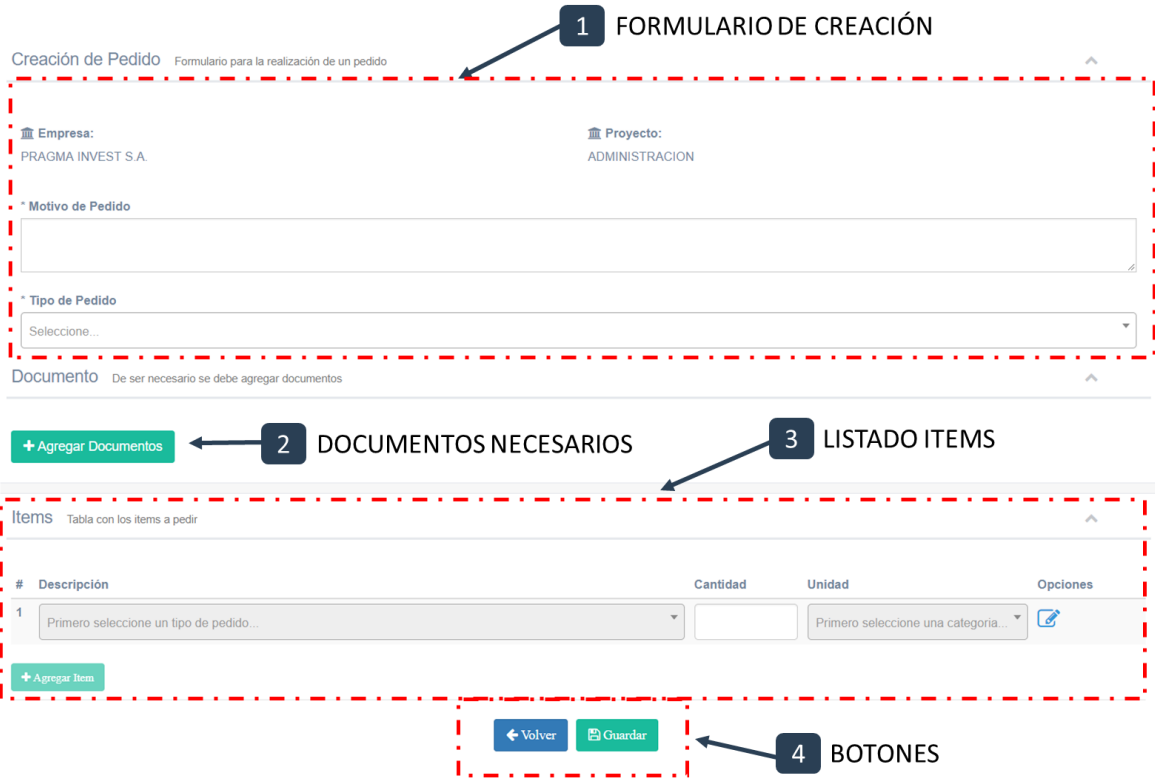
1 FORMULARIO DE CREACIÓN

Creación de Pedido Formulario para la realización de un pedido

Empresa:
PRAGMA INVEST S.A.

Proyecto:
ADMINISTRACION

* Motivo de Pedido

* Tipo de Pedido

Seleccione...

Documento De ser necesario se debe agregar documentos

+ Agregar Documentos

2 DOCUMENTOS NECESARIOS

3 LISTADO ITEMS

Items Tabla con los items a pedir

| # | Descripción | Cantidad | Unidad | Opciones |
|---|---|---|---|---|
| 1 | Primero seleccione un tipo de pedido... | | Primero seleccione una categoria... | |

+ Agregar Item

Volver Guardar

4 BOTONES